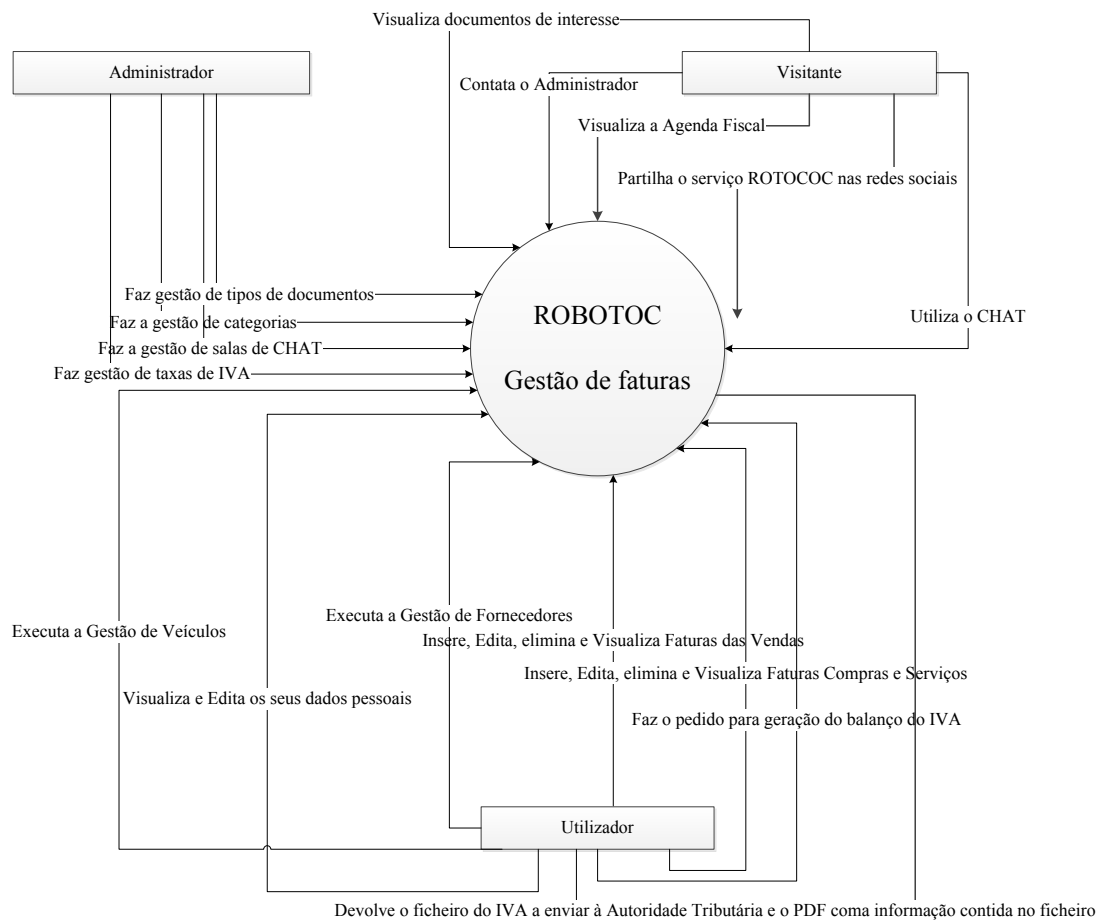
Visualiza documentos de interesse

Administrador

Visitante

Contata o Administrador

Visualiza a Agenda Fiscal

Partilha o serviço ROTOCOC nas redes sociais

Faz gestão de tipos de documentos

Faz a gestão de categorias

Faz a gestão de salas de CHAT

Faz gestão de taxas de IVA

ROBOTOC

Gestão de faturas

Utiliza o CHAT

Executa a Gestão de Veículos

Executa a Gestão de Fornecedores

Insere, Edita, elimina e Visualiza Faturas das Vendas

Insere, Edita, elimina e Visualiza Faturas Compras e Serviços

Visualiza e Edita os seus dados pessoais

Faz o pedido para geração do balanço do IVA

Utilizador

Devolve o ficheiro do IVA a enviar à Autoridade Tributária e o PDF coma informação contida no ficheiro